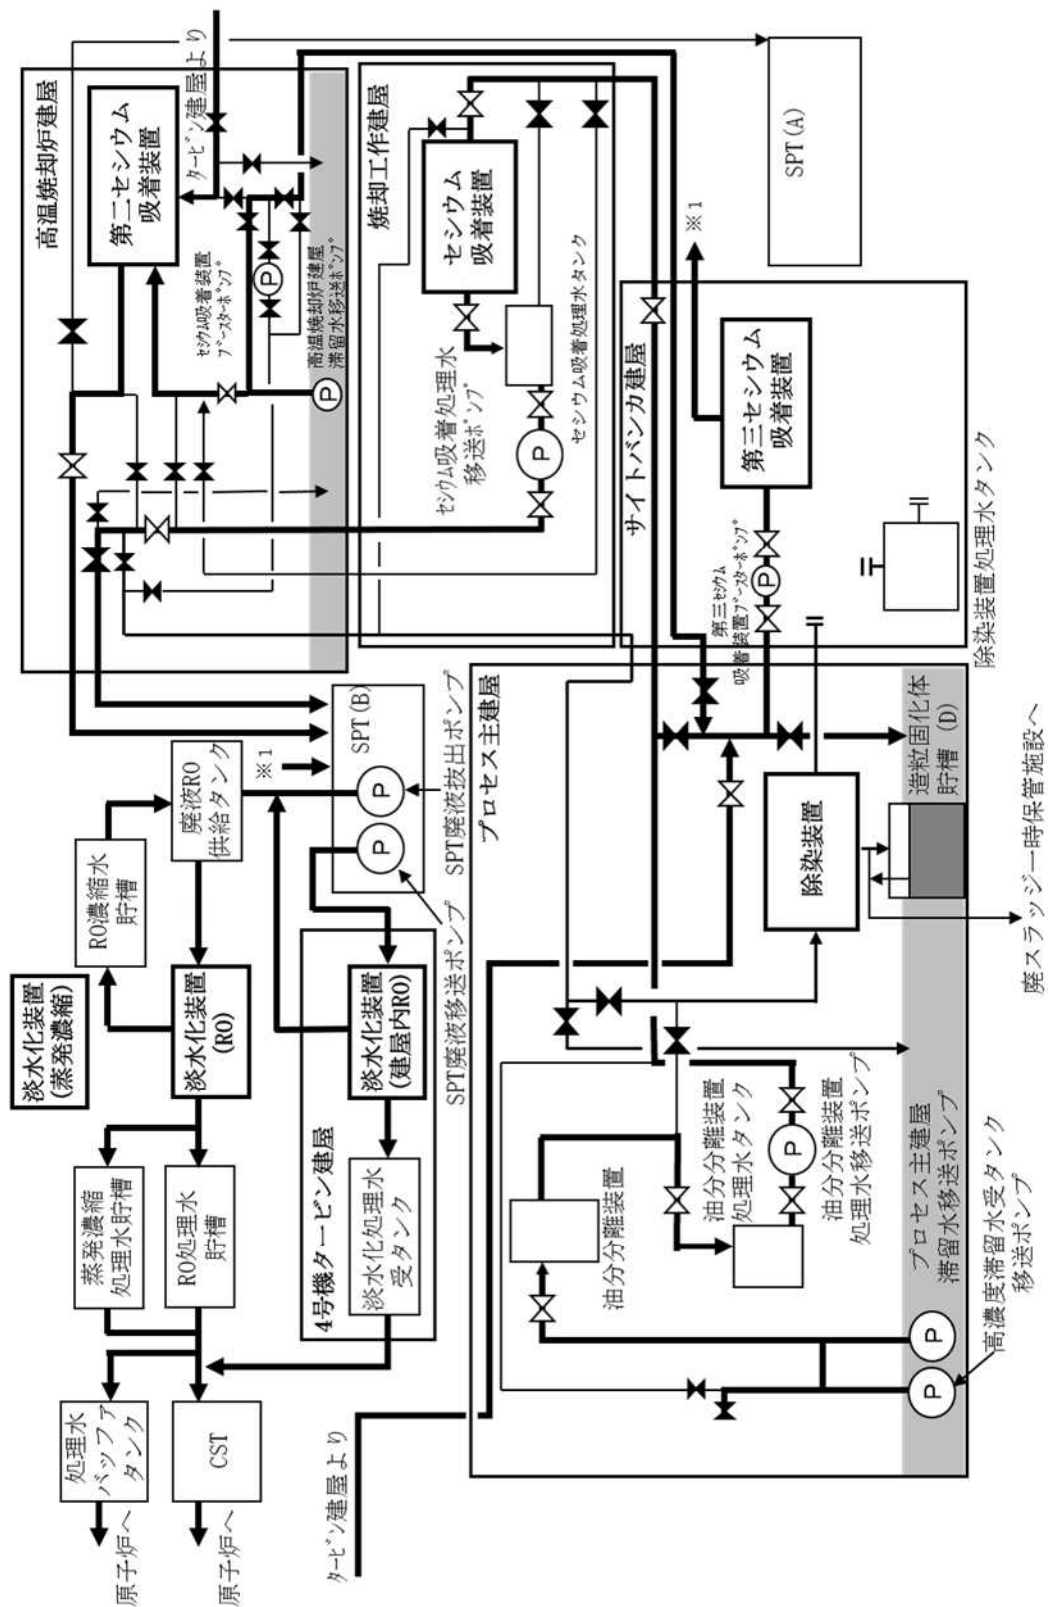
高温焼却炉建屋

タービン建屋より

第二セシウム吸着装置

セシウム吸着装置ブースターポンプ

高温焼却炉建屋滞留水移送ポンプ

焼却工作建屋

セシウム吸着装置

セシウム吸着処理水タンク

セシウム吸着処理水移送ポンプ

SPT(A)

※1

サイトバンカ建屋

第三セシウム吸着装置

第三セシウム吸着装置ブースターポンプ

除染装置処理水タンク

SPT(B)

※1

SPT廃液抜出ポンプ

SPT廃液移送ポンプ

プロセス主建屋

造粒固化体貯槽(D)

廃スラッジ一時保管施設へ

除染装置

淡水化装置(蒸発濃縮)

RO濃縮水貯槽

廃液RO供給タンク

淡水化装置(RO)

4号機タービン建屋

淡水化装置(建屋内RO)

淡水化処理水受タンク

蒸発濃縮処理水貯槽

RO処理水貯槽

処理水バッファタンク

CST

原子炉へ

原子炉へ

タービン建屋より

油分分離装置

油分分離装置処理水タンク

油分分離装置処理水移送ポンプ

プロセス主建屋滞留水移送ポンプ

高濃度滞留水受タンク移送ポンプ

P